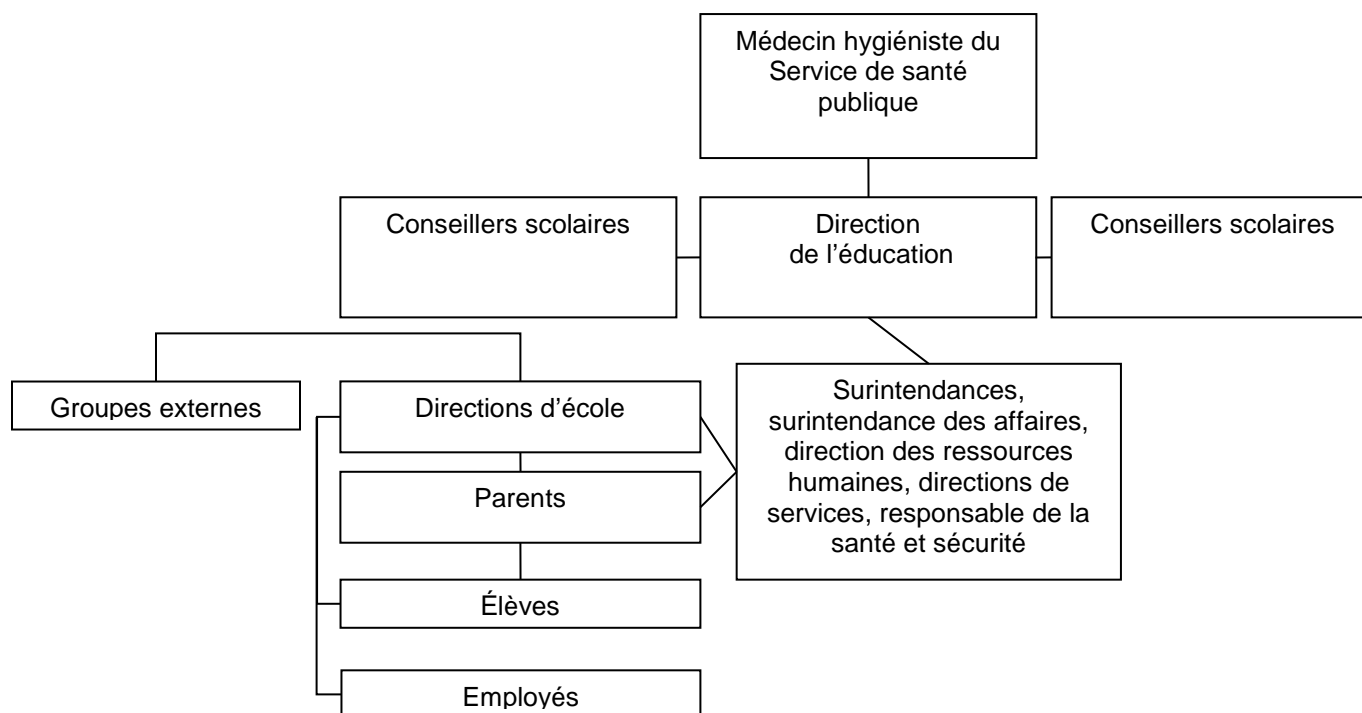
Médecin hygiéniste du Service de santé publique

Conseillers scolaires

Direction de l'éducation

Conseillers scolaires

Groupes externes

Directions d'école

Surintendances, surintendance des affaires, direction des ressources humaines, directions de services, responsable de la santé et sécurité

Parents

Élèves

Employés